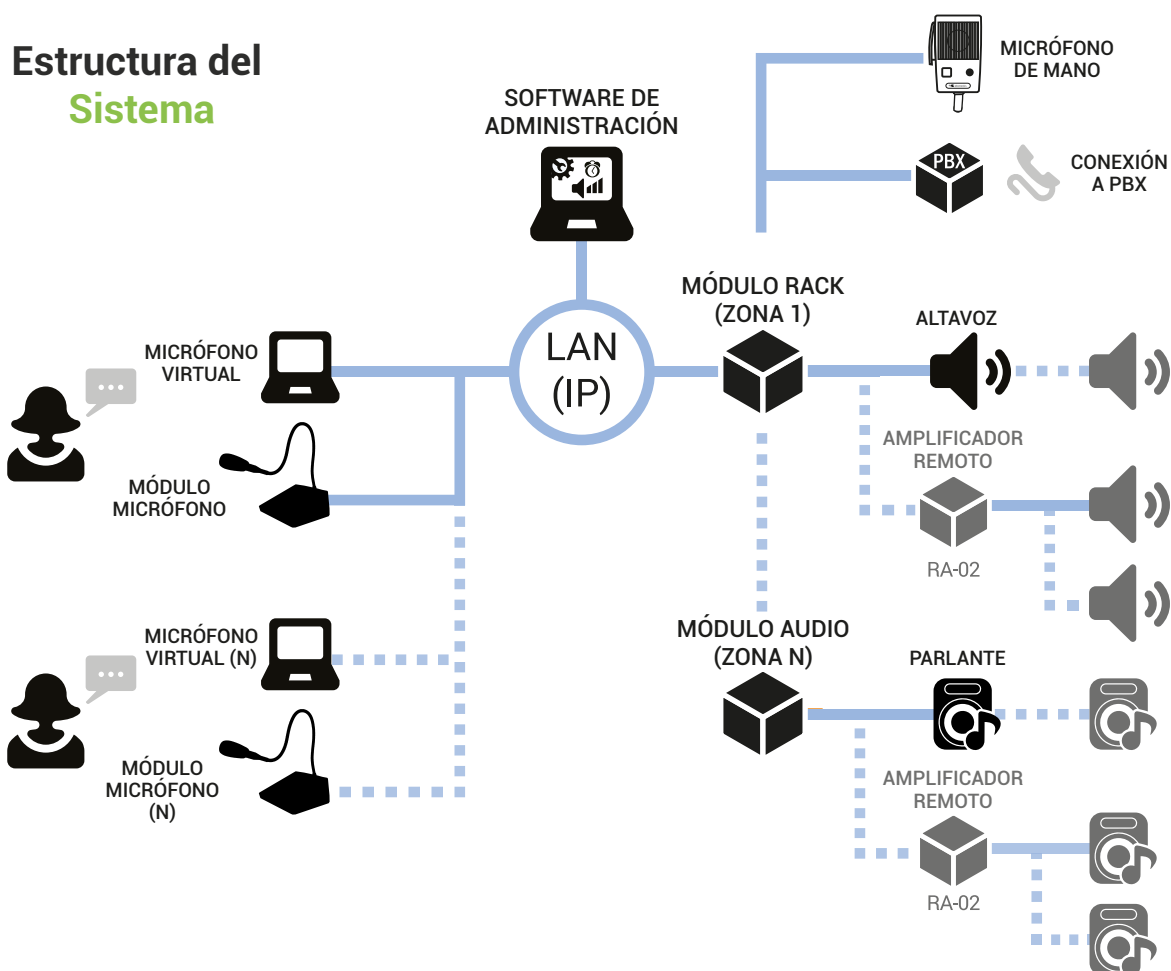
Estructura del
Sistema

SOFTWARE DE ADMINISTRACIÓN

MICRÓFONO DE MANO

PBX

CONEXIÓN A PBX

MICRÓFONO VIRTUAL

LAN (IP)

MÓDULO RACK (ZONA 1)

ALTAVOZ

MÓDULO MICRÓFONO

AMPLIFICADOR REMOTO

RA-02

MICRÓFONO VIRTUAL (N)

MÓDULO AUDIO (ZONA N)

PARLANTE

MÓDULO MICRÓFONO (N)

AMPLIFICADOR REMOTO

RA-02